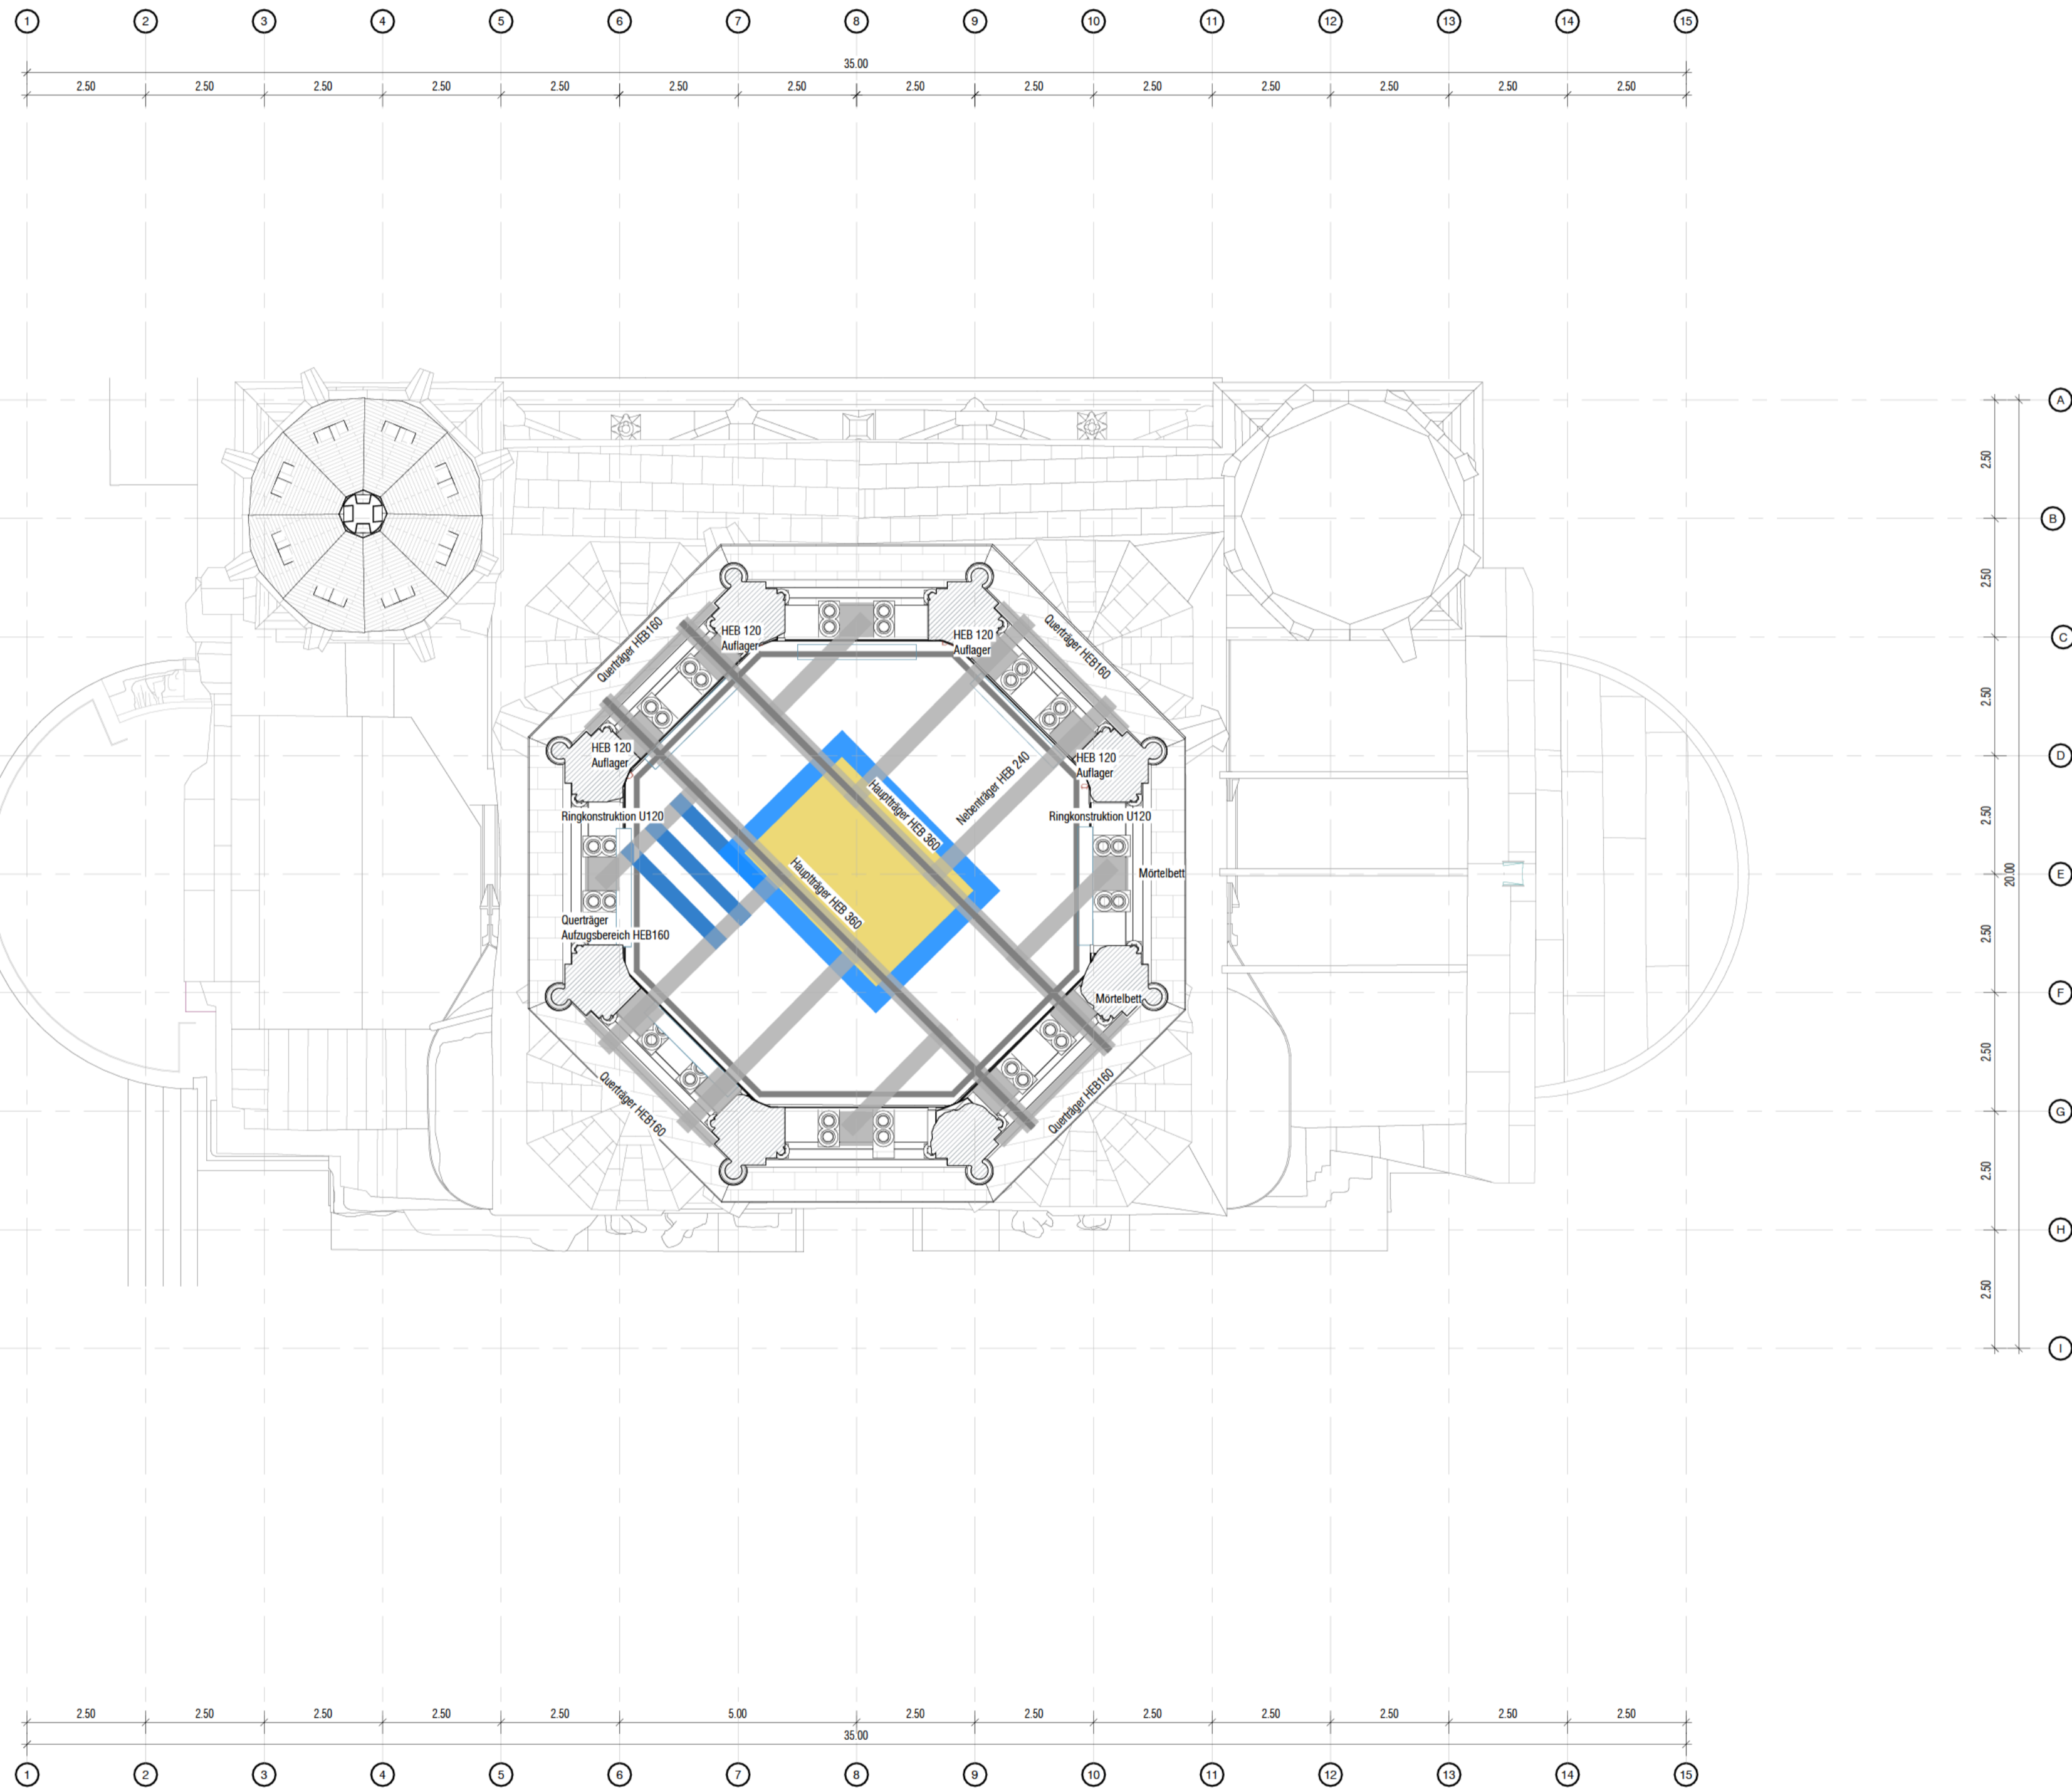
1 2 3 4 5 6 7 8 9 10 11 12 13 14 15

35.00

2.50 2.50 2.50 2.50 2.50 2.50 2.50 2.50 2.50 2.50 2.50 2.50 2.50 2.50

Querträger HEB160
HEB 120
Auflager
HEB 120
Auflager
Querträger HEB160
HEB 120
Auflager
Nebenträger HEB 240
HEB 120
Auflager
Hauptträger HEB 360
Ringkonstruktion U120
Ringkonstruktion U120
Hauptträger HEB 360
Mörtelbett
Querträger
Aufzugsbereich HEB160
Mörtelbett
Querträger HEB160
Querträger HEB160

A B C D E F G H I

2.50 2.50 2.50 2.50 2.50 2.50 2.50 2.50
20.00

2.50 2.50 2.50 2.50 2.50 5.00 2.50 2.50 2.50 2.50 2.50 2.50 2.50

35.00

1 2 3 4 5 6 7 8 9 10 11 12 13 14 15